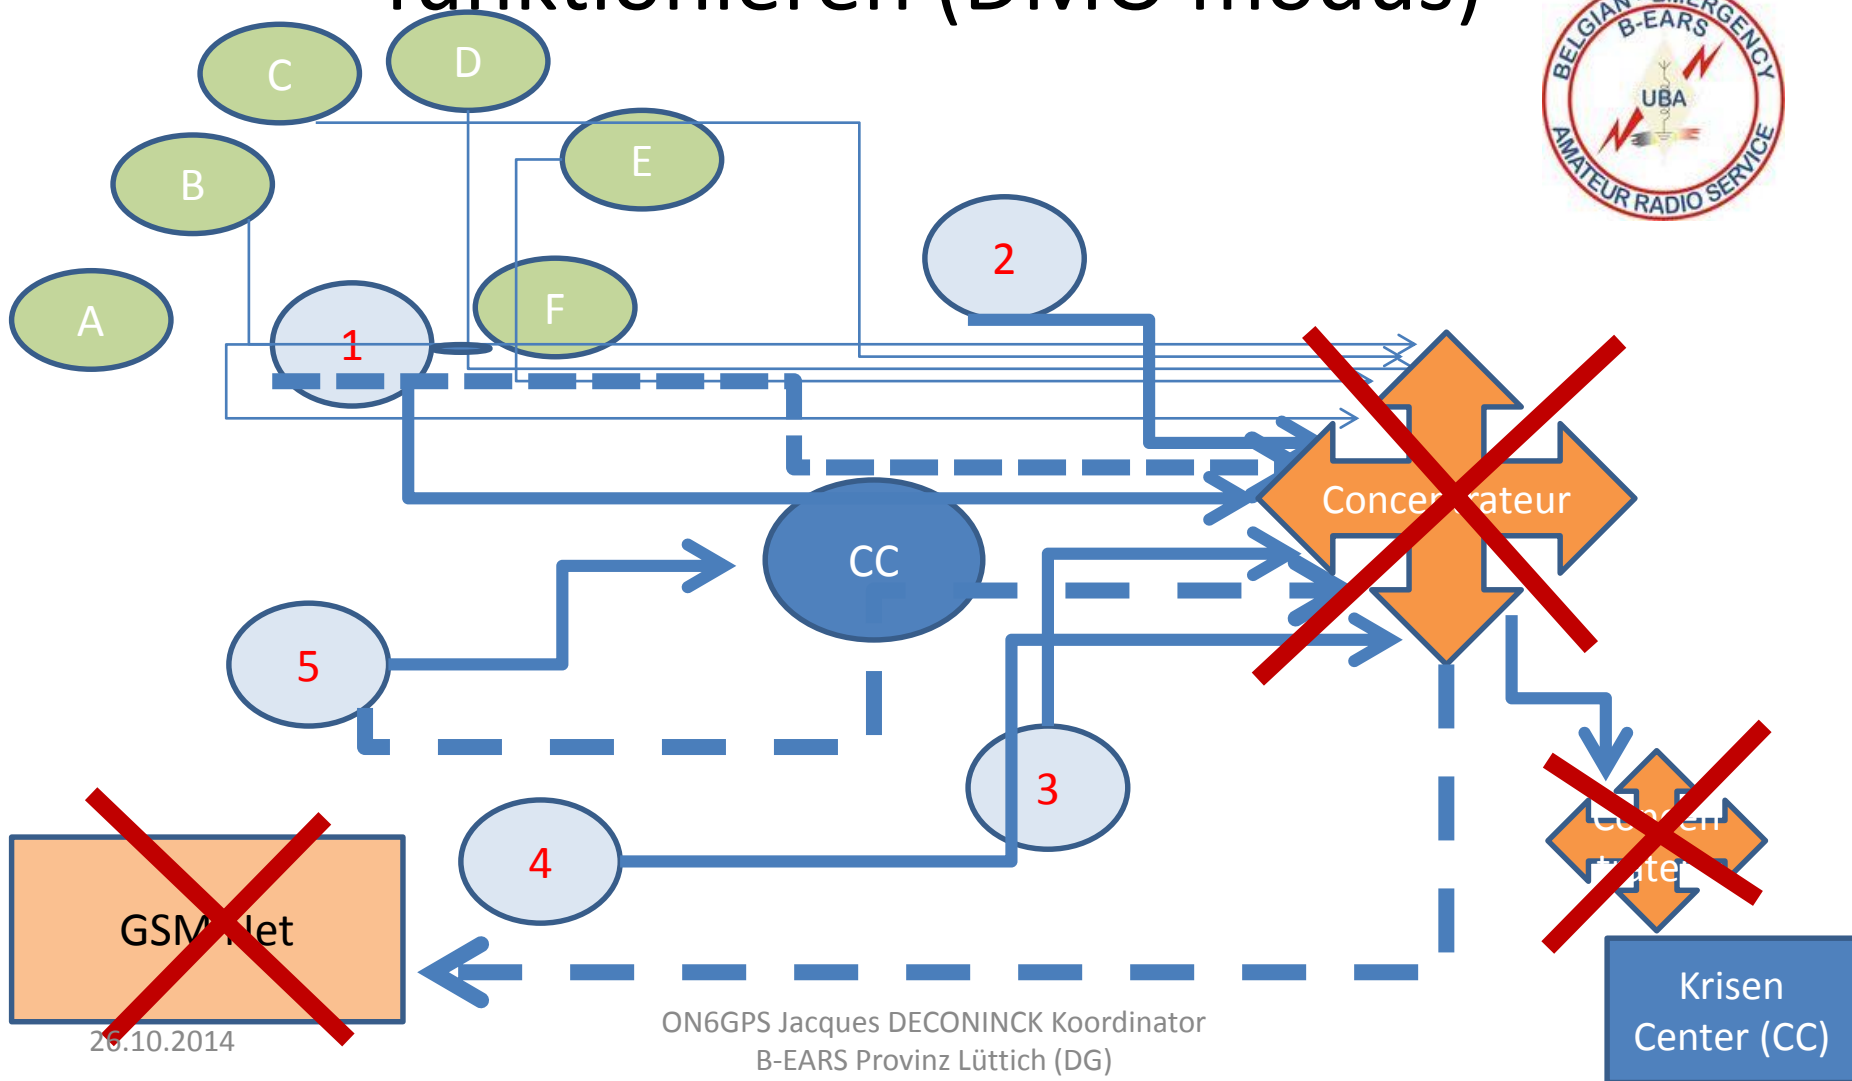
funktionieren (DMO modus)

BELGIAN EMERGENCY B-EARS UBA AMATEUR RADIO SERVICE

C
D
E
B
A
F
1
2
Concen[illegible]rateur
CC
5
3
4
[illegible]
GSM-Net
Krisen Center (CC)
26.10.2014
ON6GPS Jacques DECONINCK Koordinator
B-EARS Provinz Lüttich (DG)